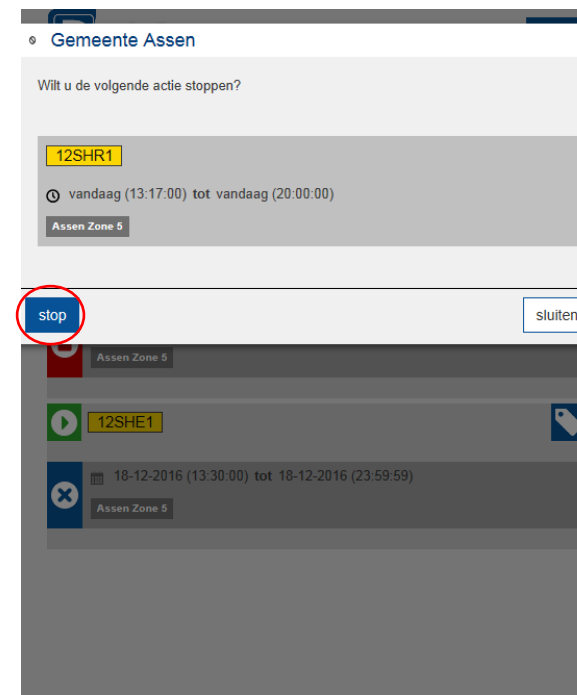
Gemeente Assen

Wilt u de volgende actie stoppen?

12SHR1

vandaag (13:17:00) tot vandaag (20:00:00)

Assen Zone 5

stop

sluiten

Assen Zone 5

12SHE1

18-12-2016 (13:30:00) tot 18-12-2016 (23:59:59)

Assen Zone 5